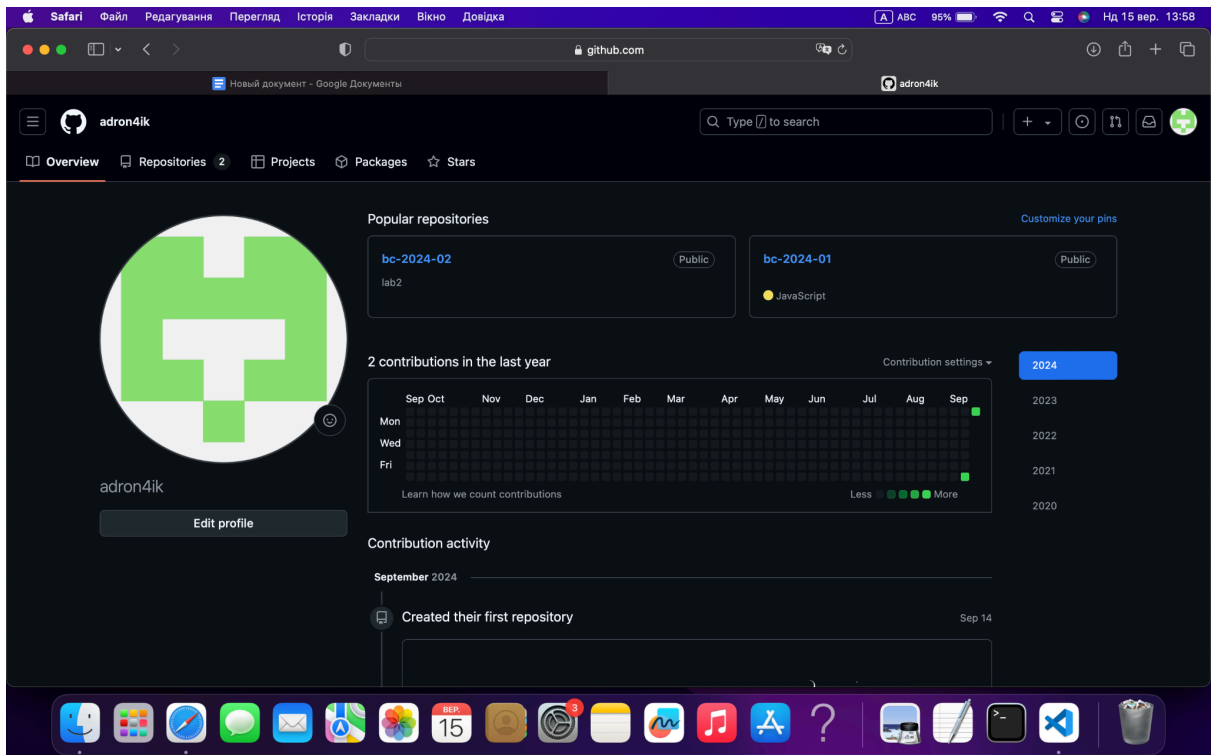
Safari Файл Редагування Перегляд Історія Закладки Вікно Довідка

A ABC 95% Нд 15 вер. 13:58

github.com

Новый документ - Google Документы

adron4ik

adron4ik

Type / to search

Overview Repositories 2 Projects Packages Stars

Popular repositories

Customize your pins

bc-2024-02 Public
lab2

bc-2024-01 Public
JavaScript

2 contributions in the last year

Contribution settings

| | Sep | Oct | Nov | Dec | Jan | Feb | Mar | Apr | May | Jun | Jul | Aug | Sep |
|---|---|---|---|---|---|---|---|---|---|---|---|---|---|
| Mon | | | | | | | | | | | | | |
| Wed | | | | | | | | | | | | | |
| Fri | | | | | | | | | | | | | |

Learn how we count contributions

Less More

2024
2023
2022
2021
2020

adron4ik

Edit profile

Contribution activity

September 2024

Created their first repository

Sep 14

ВЕР.
15

3